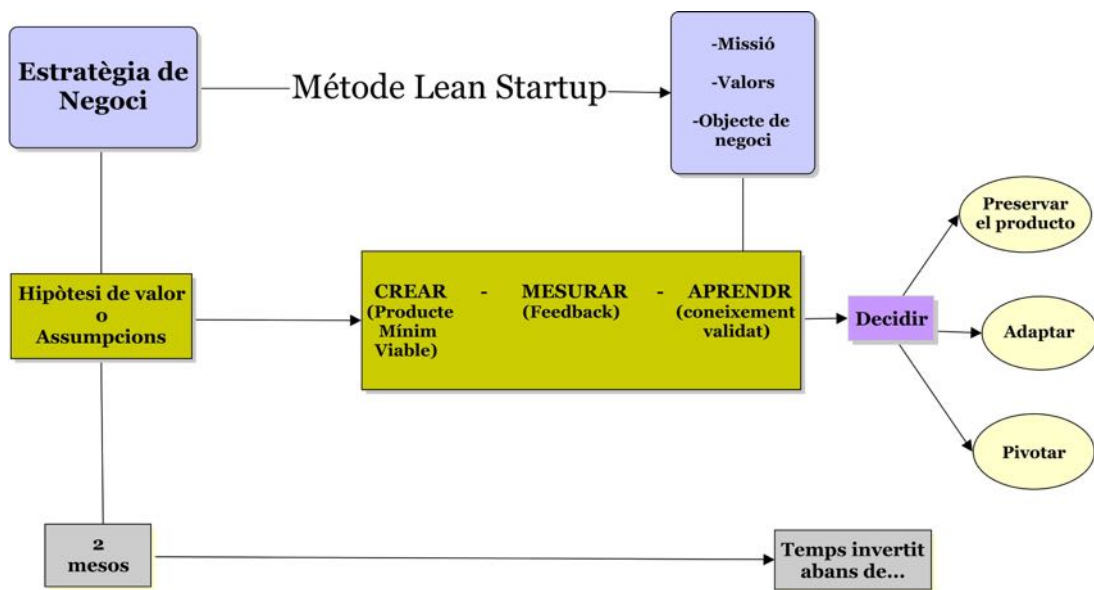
Estratègia de Negoci

Métode Lean Startup

-Missió

-Valors

-Objecte de negoci

Hipòtesi de valor o Assumpcions

CREAR - MESURAR - APRENDR
(Producte Mínim Viable) (Feedback) (coneixement validat)

Decidir

Preservar el producto

Adaptar

Pivotar

2 mesos

Temps invertit abans de...